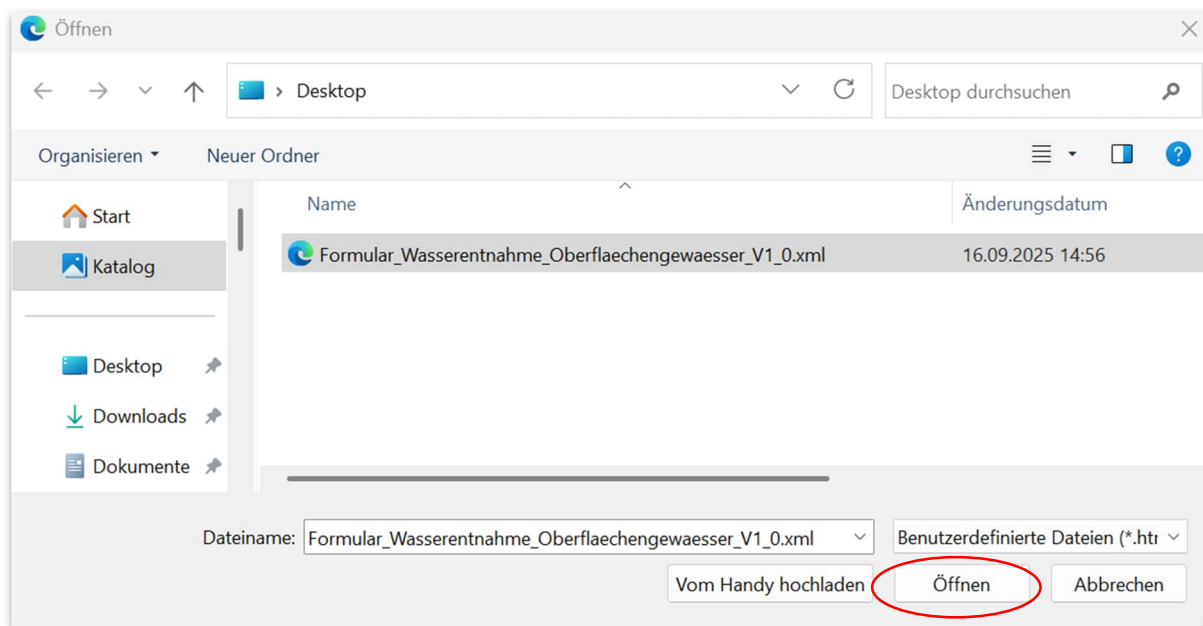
Öffnen

Desktop

Desktop durchsuchen

Organisieren ▾

Neuer Ordner

Start

Katalog

Desktop

Downloads

Dokumente

| Name | Änderungsdatum |
|---|---|
| Formular_Wasserentnahme_Oberflaechengewaesser_V1_0.xml | 16.09.2025 14:56 |

Dateiname: Formular_Wasserentnahme_Oberflaechengewaesser_V1_0.xml

Benutzerdefinierte Dateien (*.htı

Vom Handy hochladen

Öffnen

Abbrechen